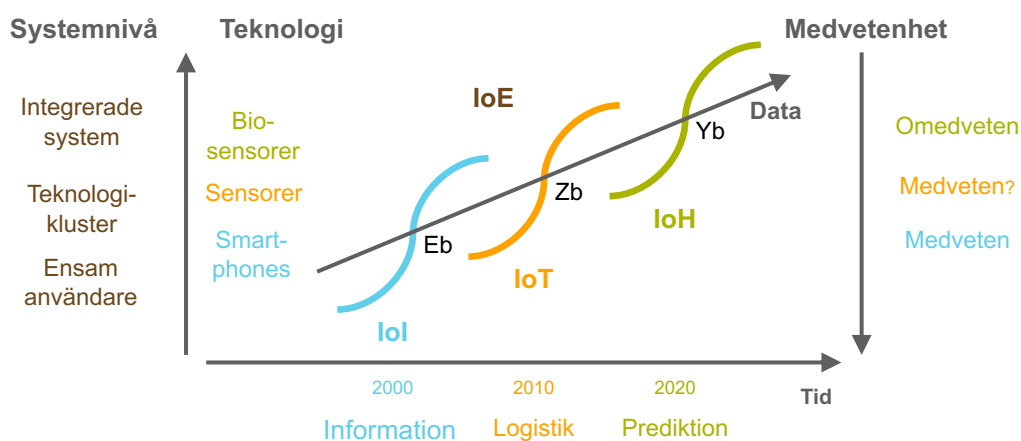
Systemnivå

Teknologi

Medvetenhet

Integrerade system

Teknologi-kluster

Ensam användare

Bio-sensorer

Sensorer

Smart-phones

IoE

Data

Yb

Zb

Eb

IoH

IoT

IoI

Omedveten

Medveten?

Medveten

2000

2010

2020

Tid

Information

Logistik

Prediktion